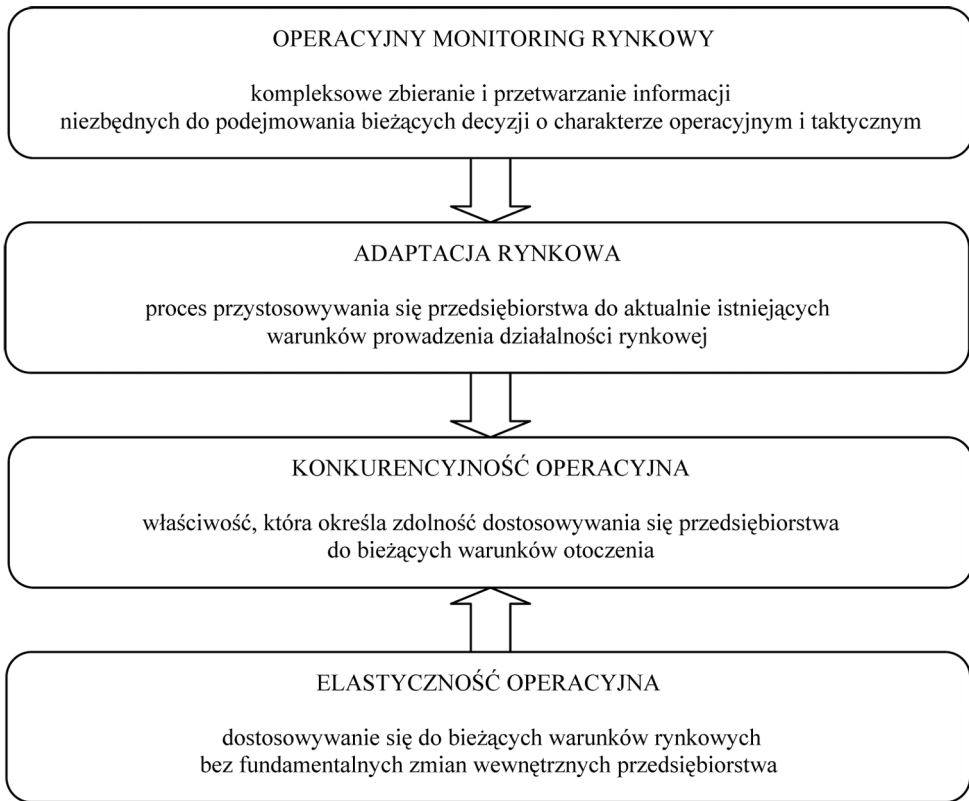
OPERACYJNY MONITORING RYNKOWY

kompleksowe zbieranie i przetwarzanie informacji niezbędnych do podejmowania bieżących decyzji o charakterze operacyjnym i taktycznym

ADAPTACJA RYNKOWA

proces przystosowywania się przedsiębiorstwa do aktualnie istniejących warunków prowadzenia działalności rynkowej

KONKURENCYJNOŚĆ OPERACYJNA

właściwość, która określa zdolność dostosowywania się przedsiębiorstwa do bieżących warunków otoczenia

ELASTYCZNOŚĆ OPERACYJNA

dostosowywanie się do bieżących warunków rynkowych bez fundamentalnych zmian wewnętrznych przedsiębiorstwa